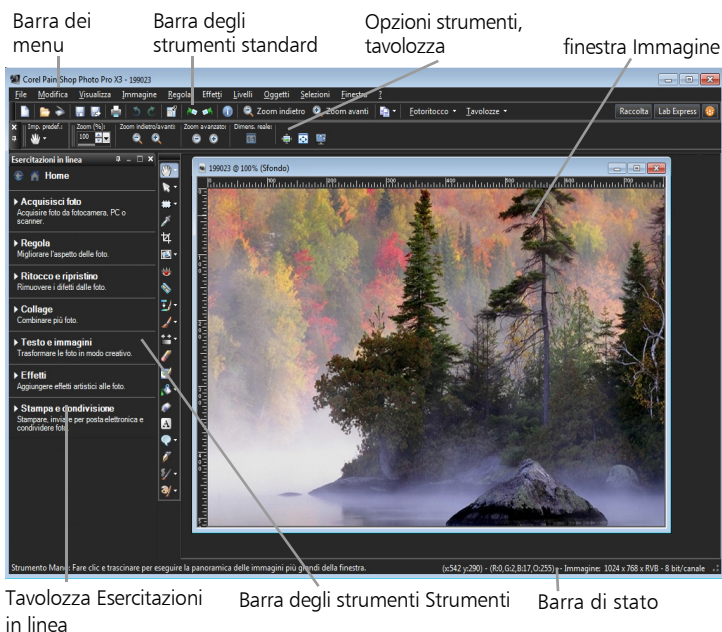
Barra dei menu

Barra degli strumenti standard

Opzioni strumenti, tavolozza

finestra Immagine

Corel Paint Shop Photo Pro X3 - 199023

File Modifica Visualizza Immagine Regola Effetti Livelli Oggetti Selezioni Finestra ?

Zoom indietro Zoom avanti Fotoritocco Tavolozze Raccolta Lab Express

Imp. predef. Zoom (%) Zoom indietro/avanti Zoom avanzato Dimens. reale

100

Esercitazioni in linea

Home

Acquisisci foto
Acquisire foto da fotocamera, PC o scanner.

Regola
Migliorare l'aspetto delle foto.

Ritocco e ripristino
Rimuovere i difetti dalle foto.

Collage
Combinare più foto.

Testo e immagini
Trasformare le foto in modo creativo.

Effetti
Aggiungere effetti artistici alle foto.

Stampa e condivisione
Stampare, inviare per posta elettronica e condividere foto.

199023 @ 100% (Sfondo)

Strumento Mano: Fare clic e trascinare per eseguire la panoramica delle immagini più grandi della finestra.

(x:542 y:290) - (R:0,G:2,B:17,O:255) -- Immagine: 1024 x 768 x RVB - 8 bit/canale

Tavolozza Esercitazioni in linea

Barra degli strumenti Strumenti

Barra di stato